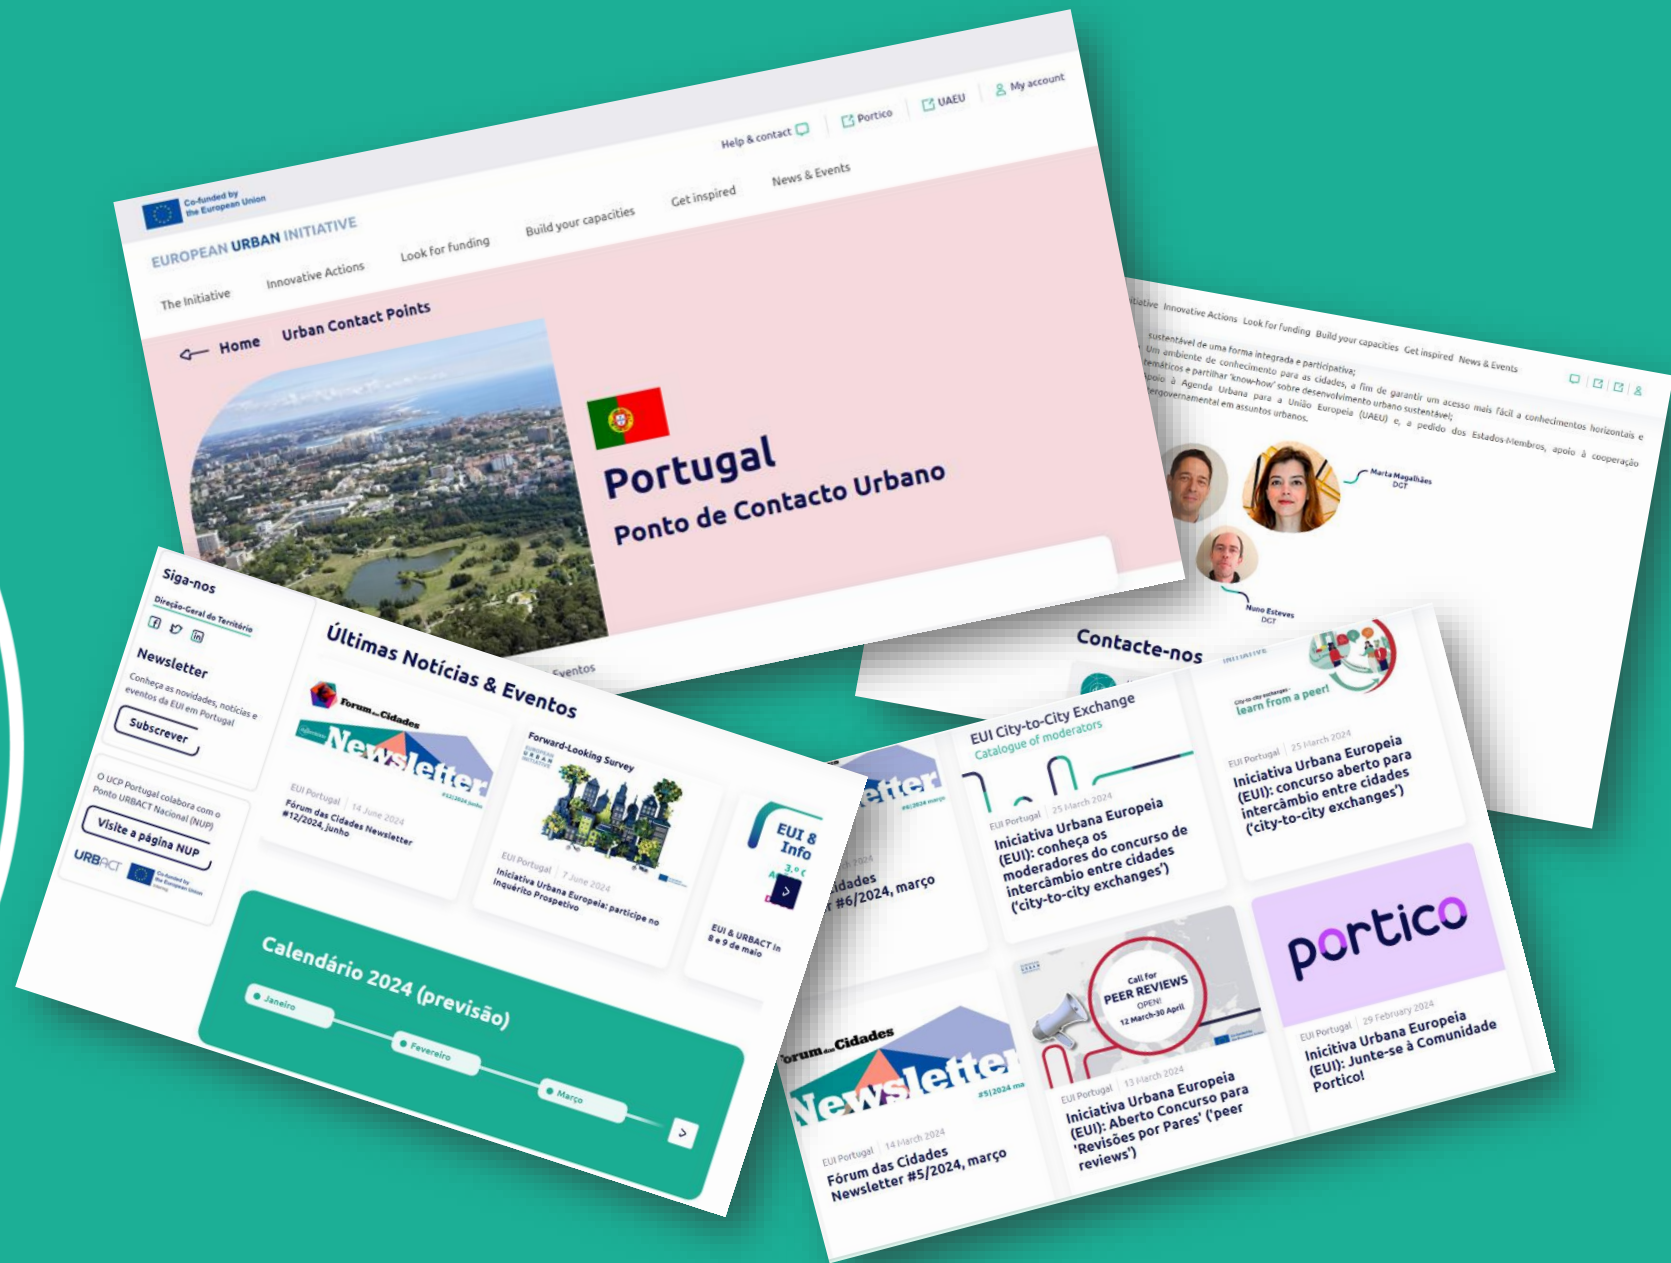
Co-funded by the European Union

EUROPEAN URBAN INITIATIVE

Help & contact | Portico | UAEU | My account

The Initiative | Innovative Actions | Look for funding | Build your capacities | Get inspired | News & Events

Home | Urban Contact Points

Portugal

Ponto de Contacto Urbano

Eventos

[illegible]itiative Innovative Actions Look for funding Build your capacities Get inspired News & Events

sustentável de uma forma integrada e participativa;
Um ambiente de conhecimento para as cidades, a fim de garantir um acesso mais fácil a conhecimentos horizontais e temáticos e partilhar 'know-how' sobre desenvolvimento urbano sustentável;
apoio à Agenda Urbana para a União Europeia (UAEU) e, a pedido dos Estados-Membros, apoio à cooperação intergovernamental em assuntos urbanos.

Marta Magalhães
DGT

Nuno Esteves
DGT

Contacte-nos

Siga-nos

Direção-Geral do Território

Newsletter

Conheça as novidades, notícias e eventos da EUI em Portugal

Subscrever

O UCP Portugal colabora com o Ponto URBACT Nacional (NUP)

Visite a página NUP

URBACT

Co-funded by the European Union

Últimas Notícias & Eventos

Forum das Cidades

Newsletter

#12/2024 Junho

EUI Portugal | 14 June 2024

Fórum das Cidades Newsletter #12/2024, Junho

Forward-Looking Survey

EUROPEAN URBAN INITIATIVE

EUI Portugal | 7 June 2024

Iniciativa Urbana Europeia: participe no Inquérito Prospetivo

EUI & Info

EUI & URBACT In 8 e 9 de maio

Calendário 2024 (previsão)

Janeiro

Fevereiro

Março

Newsletter

#6/2024 março

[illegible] 2024

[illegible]idades
#6/2024, março

EUI City-to-City Exchange
Catalogue of moderators

EUI Portugal | 25 March 2024

Iniciativa Urbana Europeia (EUI): conheça os moderadores do concurso de intercâmbio entre cidades ('city-to-city exchanges')

City-to-city exchanges - learn from a peer!

EUI Portugal | 25 March 2024

Iniciativa Urbana Europeia (EUI): concurso aberto para intercâmbio entre cidades ('city-to-city exchanges')

Forum das Cidades

Newsletter

#5/2024 ma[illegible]

EUI Portugal | 14 March 2024

Fórum das Cidades Newsletter #5/2024, março

Call for PEER REVIEWS
OPEN!
12 March-30 April

EUI Portugal | 13 March 2024

Iniciativa Urbana Europeia (EUI): Aberto Concurso para 'Revisões por Pares' ('peer reviews')

portico

EUI Portugal | 29 February 2024

Inicitiva Urbana Europeia (EUI): Junte-se à Comunidade Portico!